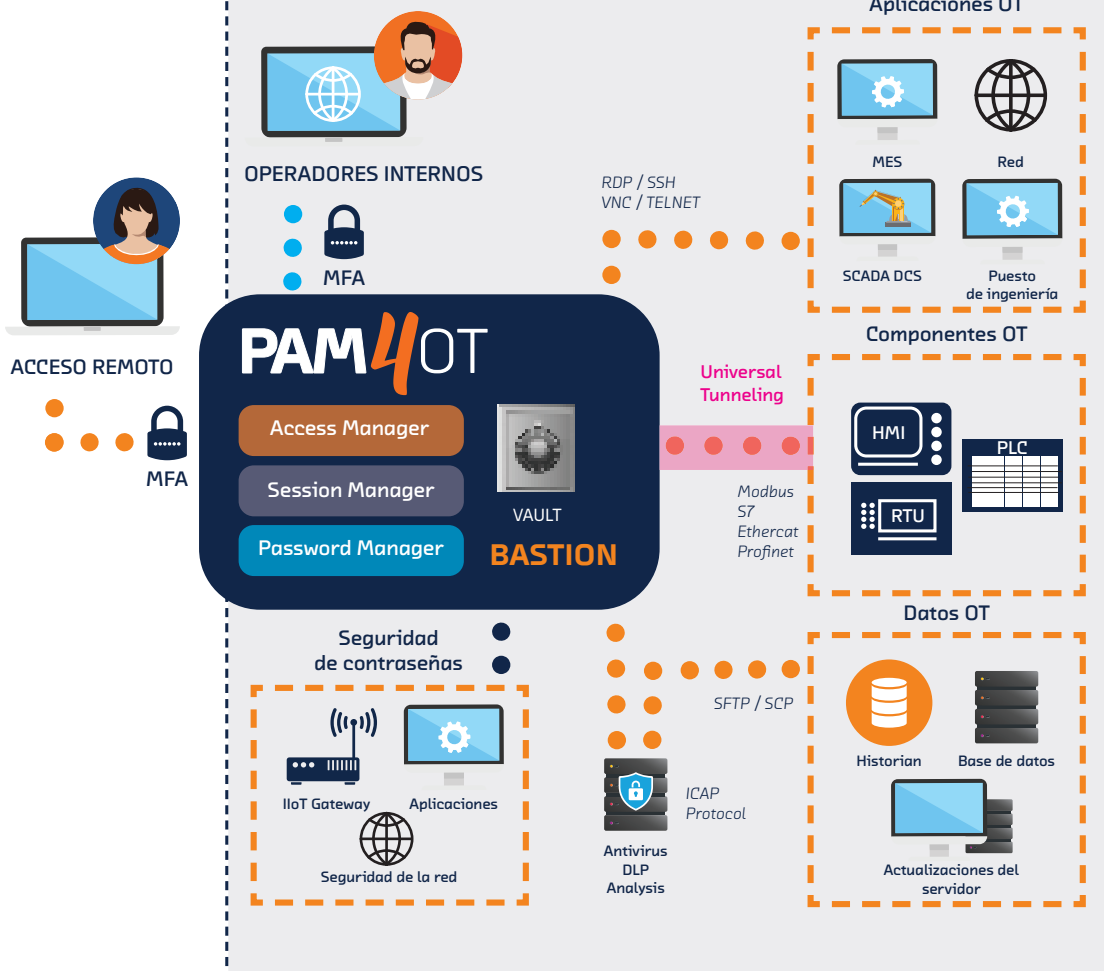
Aplicaciones OT

OPERADORES INTERNOS

MFA

RDP / SSH
VNC / TELNET

MES

Red

SCADA DCS

Puesto de ingeniería

ACCESO REMOTO

MFA

PAM4OT

Access Manager

Session Manager

Password Manager

VAULT

BASTION

Componentes OT

Universal Tunneling

HMI

PLC

RTU

Modbus
S7
Ethercat
Profinet

Datos OT

Seguridad de contraseñas

SFTP / SCP

IIoT Gateway

Aplicaciones

Seguridad de la red

ICAP Protocol

Antivirus
DLP
Analysis

Historian

Base de datos

Actualizaciones del servidor